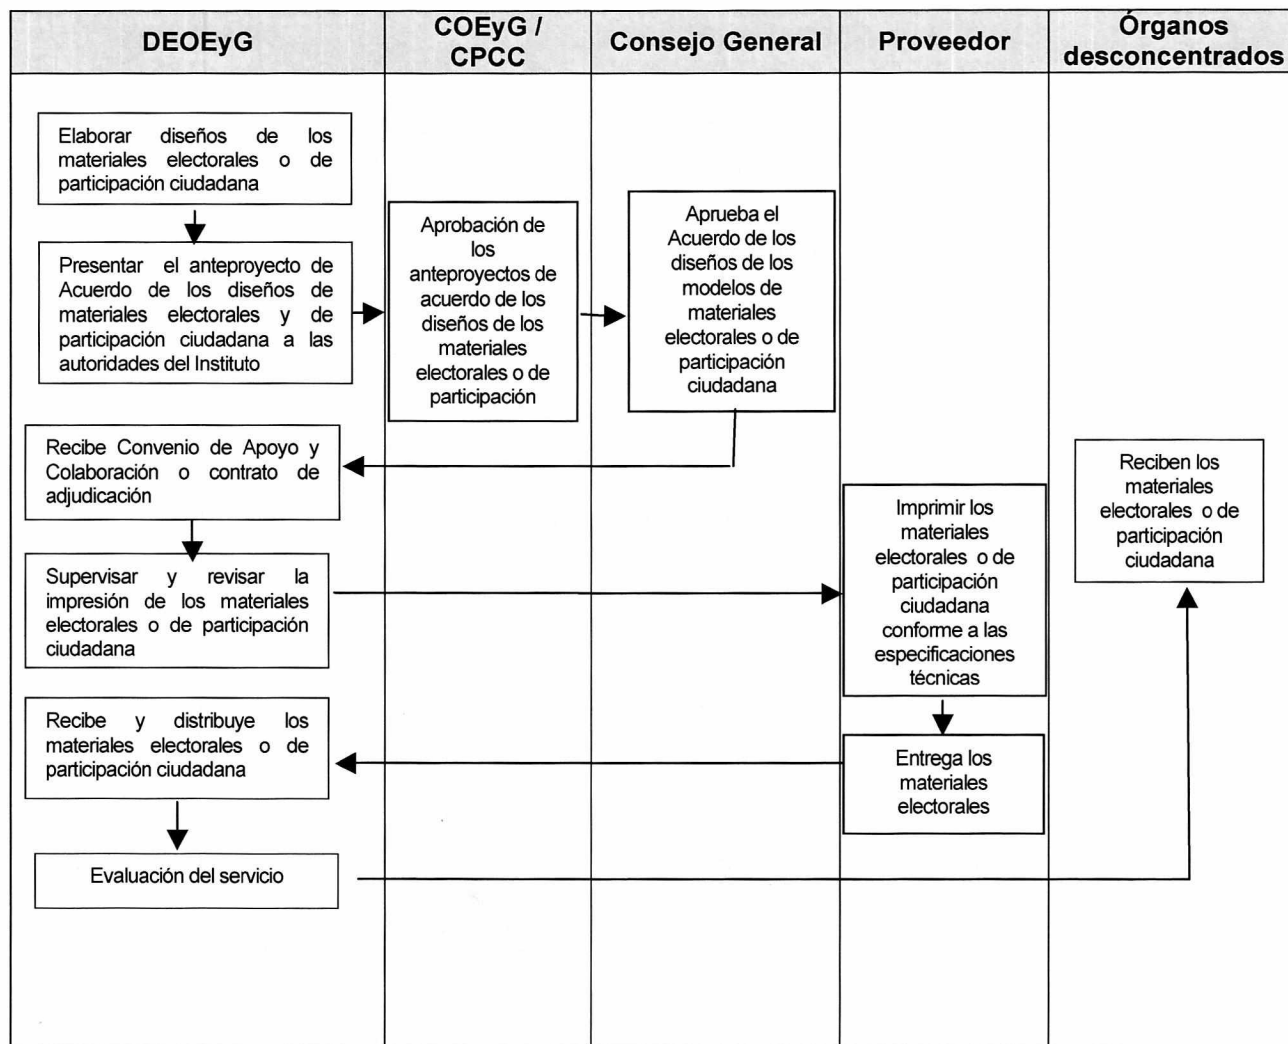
| DEOEyG | COEyG / CPCC | Consejo General | Proveedor | Órganos desconcentrados |
|---|---|---|---|---|

Elaborar diseños de los materiales electorales o de participación ciudadana

Presentar el anteproyecto de Acuerdo de los diseños de materiales electorales y de participación ciudadana a las autoridades del Instituto

Aprobación de los anteproyectos de acuerdo de los diseños de los materiales electorales o de participación

Aprueba el Acuerdo de los diseños de los modelos de materiales electorales o de participación ciudadana

Recibe Convenio de Apoyo y Colaboración o contrato de adjudicación

Reciben los materiales electorales o de participación ciudadana

Imprimir los materiales electorales o de participación ciudadana conforme a las especificaciones técnicas

Supervisar y revisar la impresión de los materiales electorales o de participación ciudadana

Recibe y distribuye los materiales electorales o de participación ciudadana

Entrega los materiales electorales

Evaluación del servicio